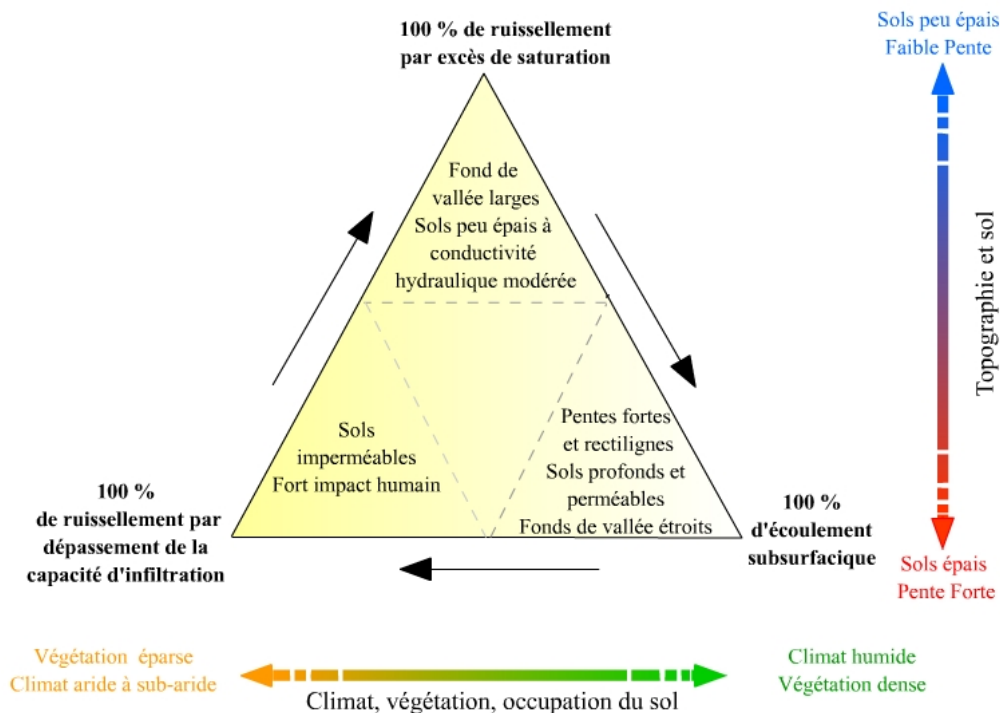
100 % de ruissellement par excès de saturation

Sols peu épais
Faible Pente

Fond de vallée larges
Sols peu épais à conductivité hydraulique modérée

Topographie et sol

Sols imperméables
Fort impact humain

Pentes fortes et rectilignes
Sols profonds et perméables
Fonds de vallée étroits

100 %
de ruissellement par dépassement de la capacité d'infiltration

100 %
d'écoulement subsurfacique

Sols épais
Pente Forte

Végétation éparse
Climat aride à sub-aride

Climat humide
Végétation dense

Climat, végétation, occupation du sol